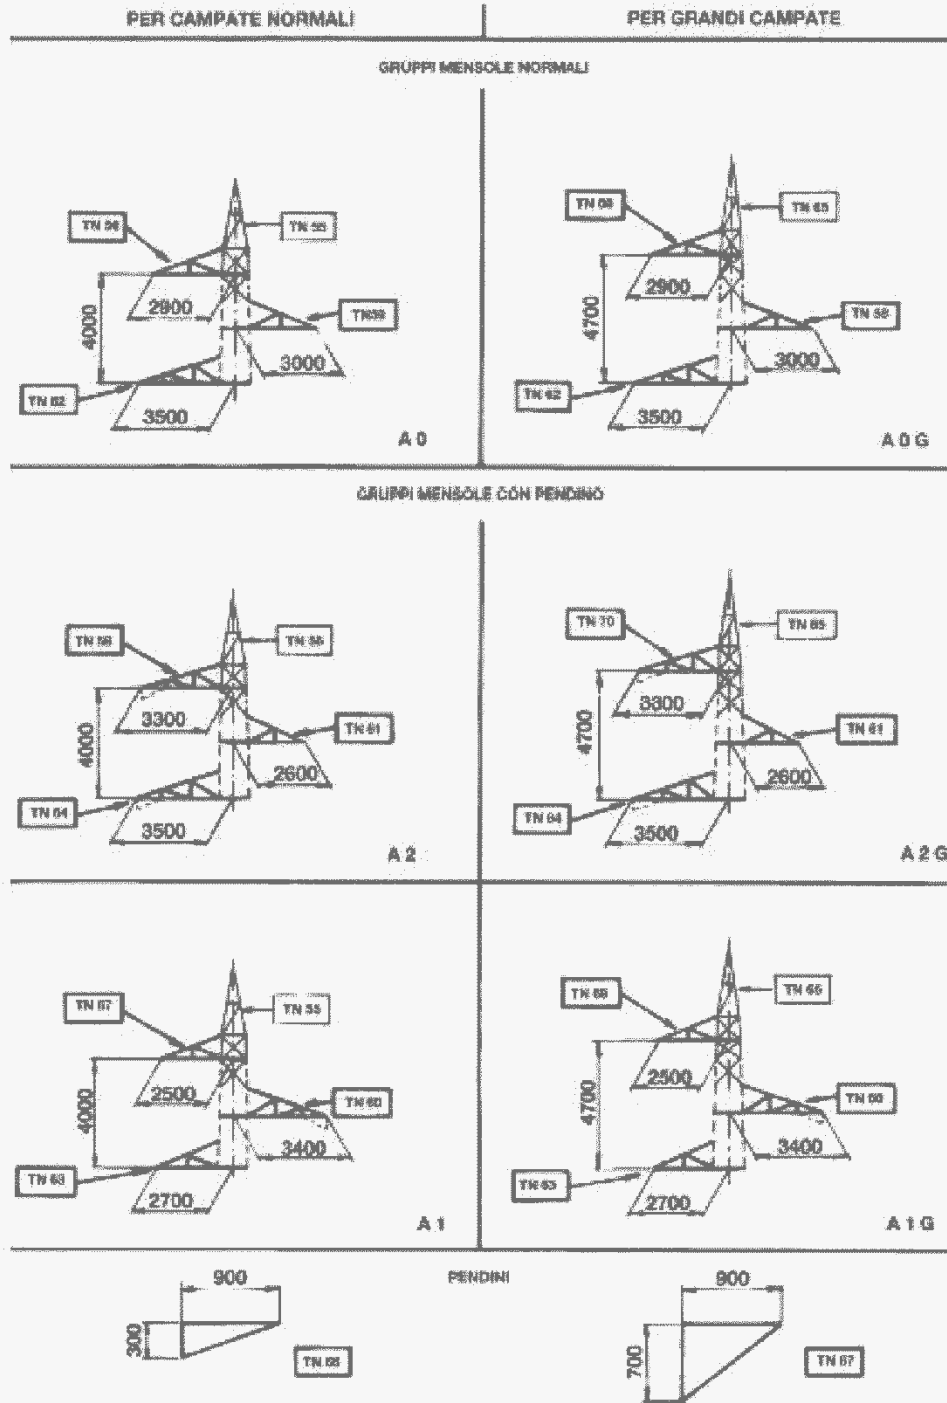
PER CAMPATE NORMALI

PER GRANDI CAMPATE

GRUPPI MENSOLE NORMALI

TN 56
TN 55
2900
4000
TN59
3000
TN 62
3500
A 0

TN 58
TN 65
2900
4700
TN 58
3000
TN 62
3500
A 0 G

GRUPPI MENSOLE CON PENDINO

TN 58
TN 55
3300
4000
TN 61
2600
TN 64
3500
A 2

TN 70
TN 65
3300
4700
TN 61
2600
TN 64
3500
A 2 G

TN 57
TN 55
2500
4000
TN 60
3400
TN 63
2700
A 1

TN 66
TN 65
2500
4700
TN 60
3400
TN 63
2700
A 1 G

PENDINI

900
300
TN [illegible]

900
700
TN 67